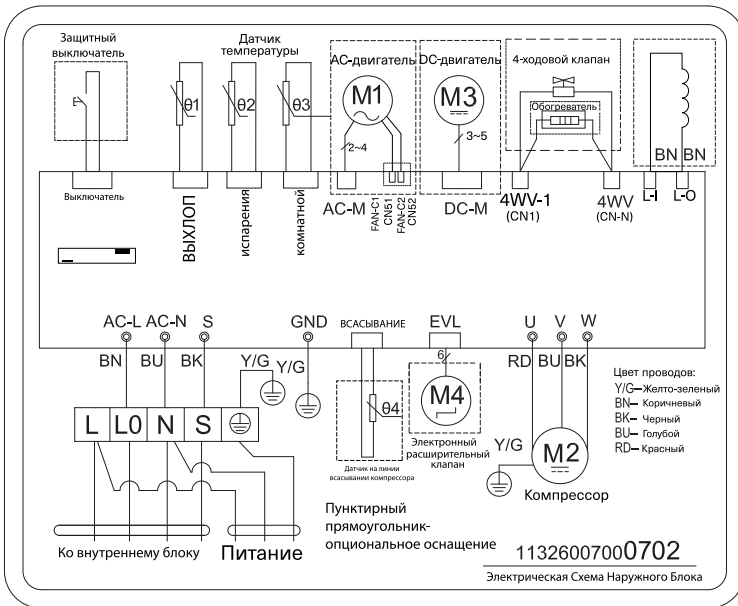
Защитный выключатель

Датчик температуры

AC-двигатель

DC-двигатель

4-ходовой клапан

θ1 θ2 θ3

M1

M3

Обогреватель

2~4

3~5

BN BN

Выключатель

ВЫХЛОП

испарения

комнатной

AC-M

FAN-C1 CN51 FAN-C2 CN52

DC-M

4WV-1 (CN1)

4WV (CN-N)

L-I L-O

AC-L AC-N S

GND

ВСАСЫВАНИЕ

EVL

U V W

BN BU BK

Y/G Y/G

6

RD BU BK

L L0 N S

θ4

M4

Датчик на линии всасывании компрессора

Электронный расширительный клапан

Y/G

M2

Компрессор

Цвет проводов:
Y/G— Желто-зеленый
BN— Коричневый
BK— Черный
BU— Голубой
RD— Красный

Ко внутреннему блоку

Питание

Пунктирный прямоугольник-опциональное оснащение

11326007000702

Электрическая Схема Наружного Блока